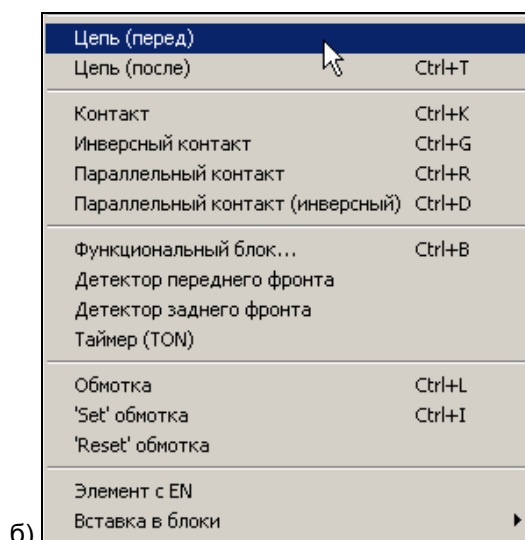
Цепь (перед)
Цепь (после) Ctrl+T

Контакт Ctrl+K
Инверсный контакт Ctrl+G
Параллельный контакт Ctrl+R
Параллельный контакт (инверсный) Ctrl+D

Функциональный блок... Ctrl+B
Детектор переднего фронта
Детектор заднего фронта
Таймер (TON)

Обмотка Ctrl+L
'Set' обмотка Ctrl+I
'Reset' обмотка

Элемент с EN
Вставка в блоки

б)